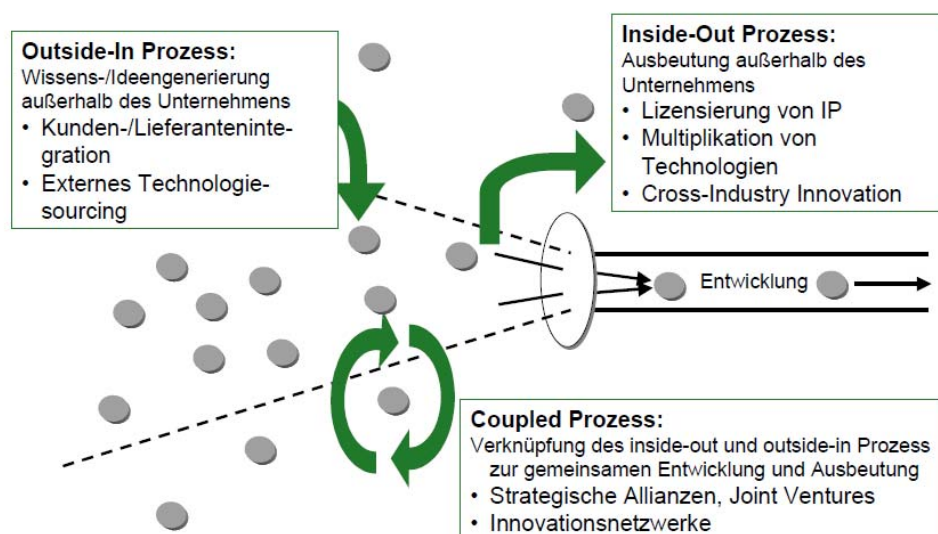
Outside-In Prozess:
Wissens-/Ideengenerierung außerhalb des Unternehmens
• Kunden-/Lieferantenintegration
• Externes Technologiesourcing

Inside-Out Prozess:
Ausbeutung außerhalb des Unternehmens
• Lizensierung von IP
• Multiplikation von Technologien
• Cross-Industry Innovation

Entwicklung

Coupled Prozess:
Verknüpfung des inside-out und outside-in Prozess zur gemeinsamen Entwicklung und Ausbeutung
• Strategische Allianzen, Joint Ventures
• Innovationsnetzwerke